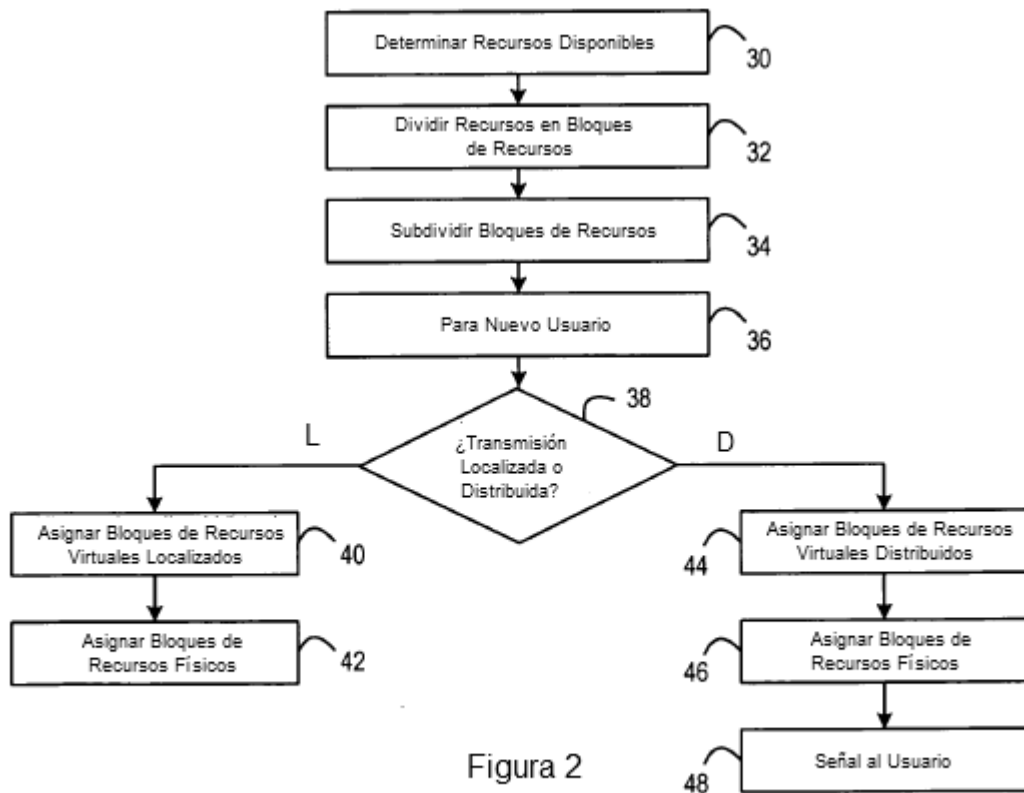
Determinar Recursos Disponibles
30

Dividir Recursos en Bloques de Recursos
32

Subdividir Bloques de Recursos
34

Para Nuevo Usuario
36

38

L

¿Transmisión Localizada o Distribuida?

D

Asignar Bloques de Recursos Virtuales Localizados
40

Asignar Bloques de Recursos Físicos
42

44
Asignar Bloques de Recursos Virtuales Distribuidos

46
Asignar Bloques de Recursos Físicos

48
Señal al Usuario

Figura 2